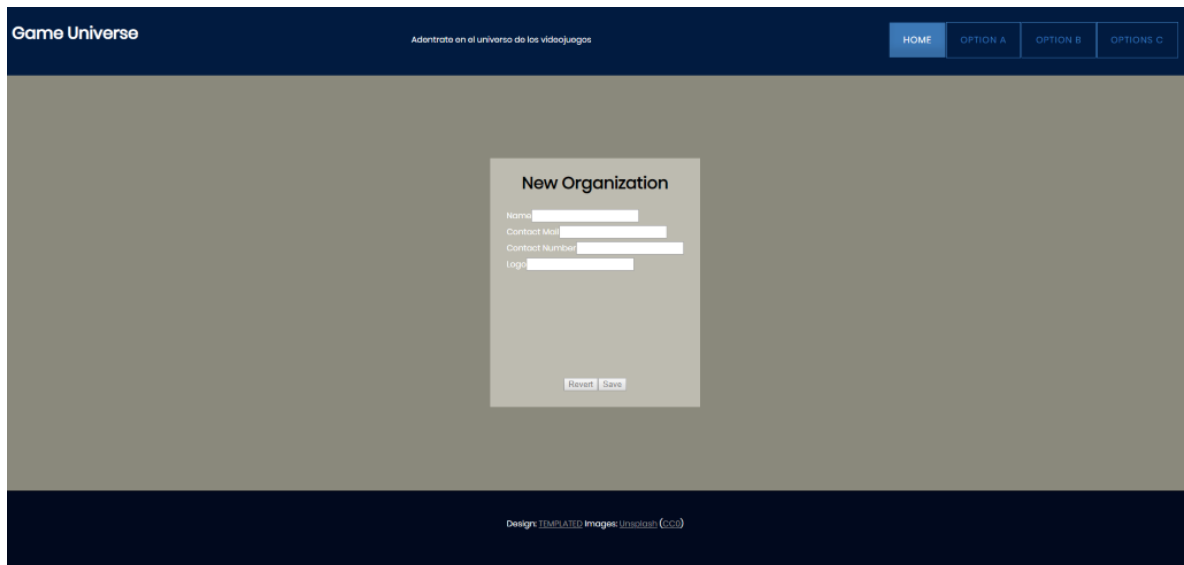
Game Universe

Adentrate en el universo de los videojuegos

HOME OPTION A OPTION B OPTIONS C

New Organization

Name
Contact Mail
Contact Number
Logo

Revert Save

Design: TEMPLATED Images: Unsplash (CC0)